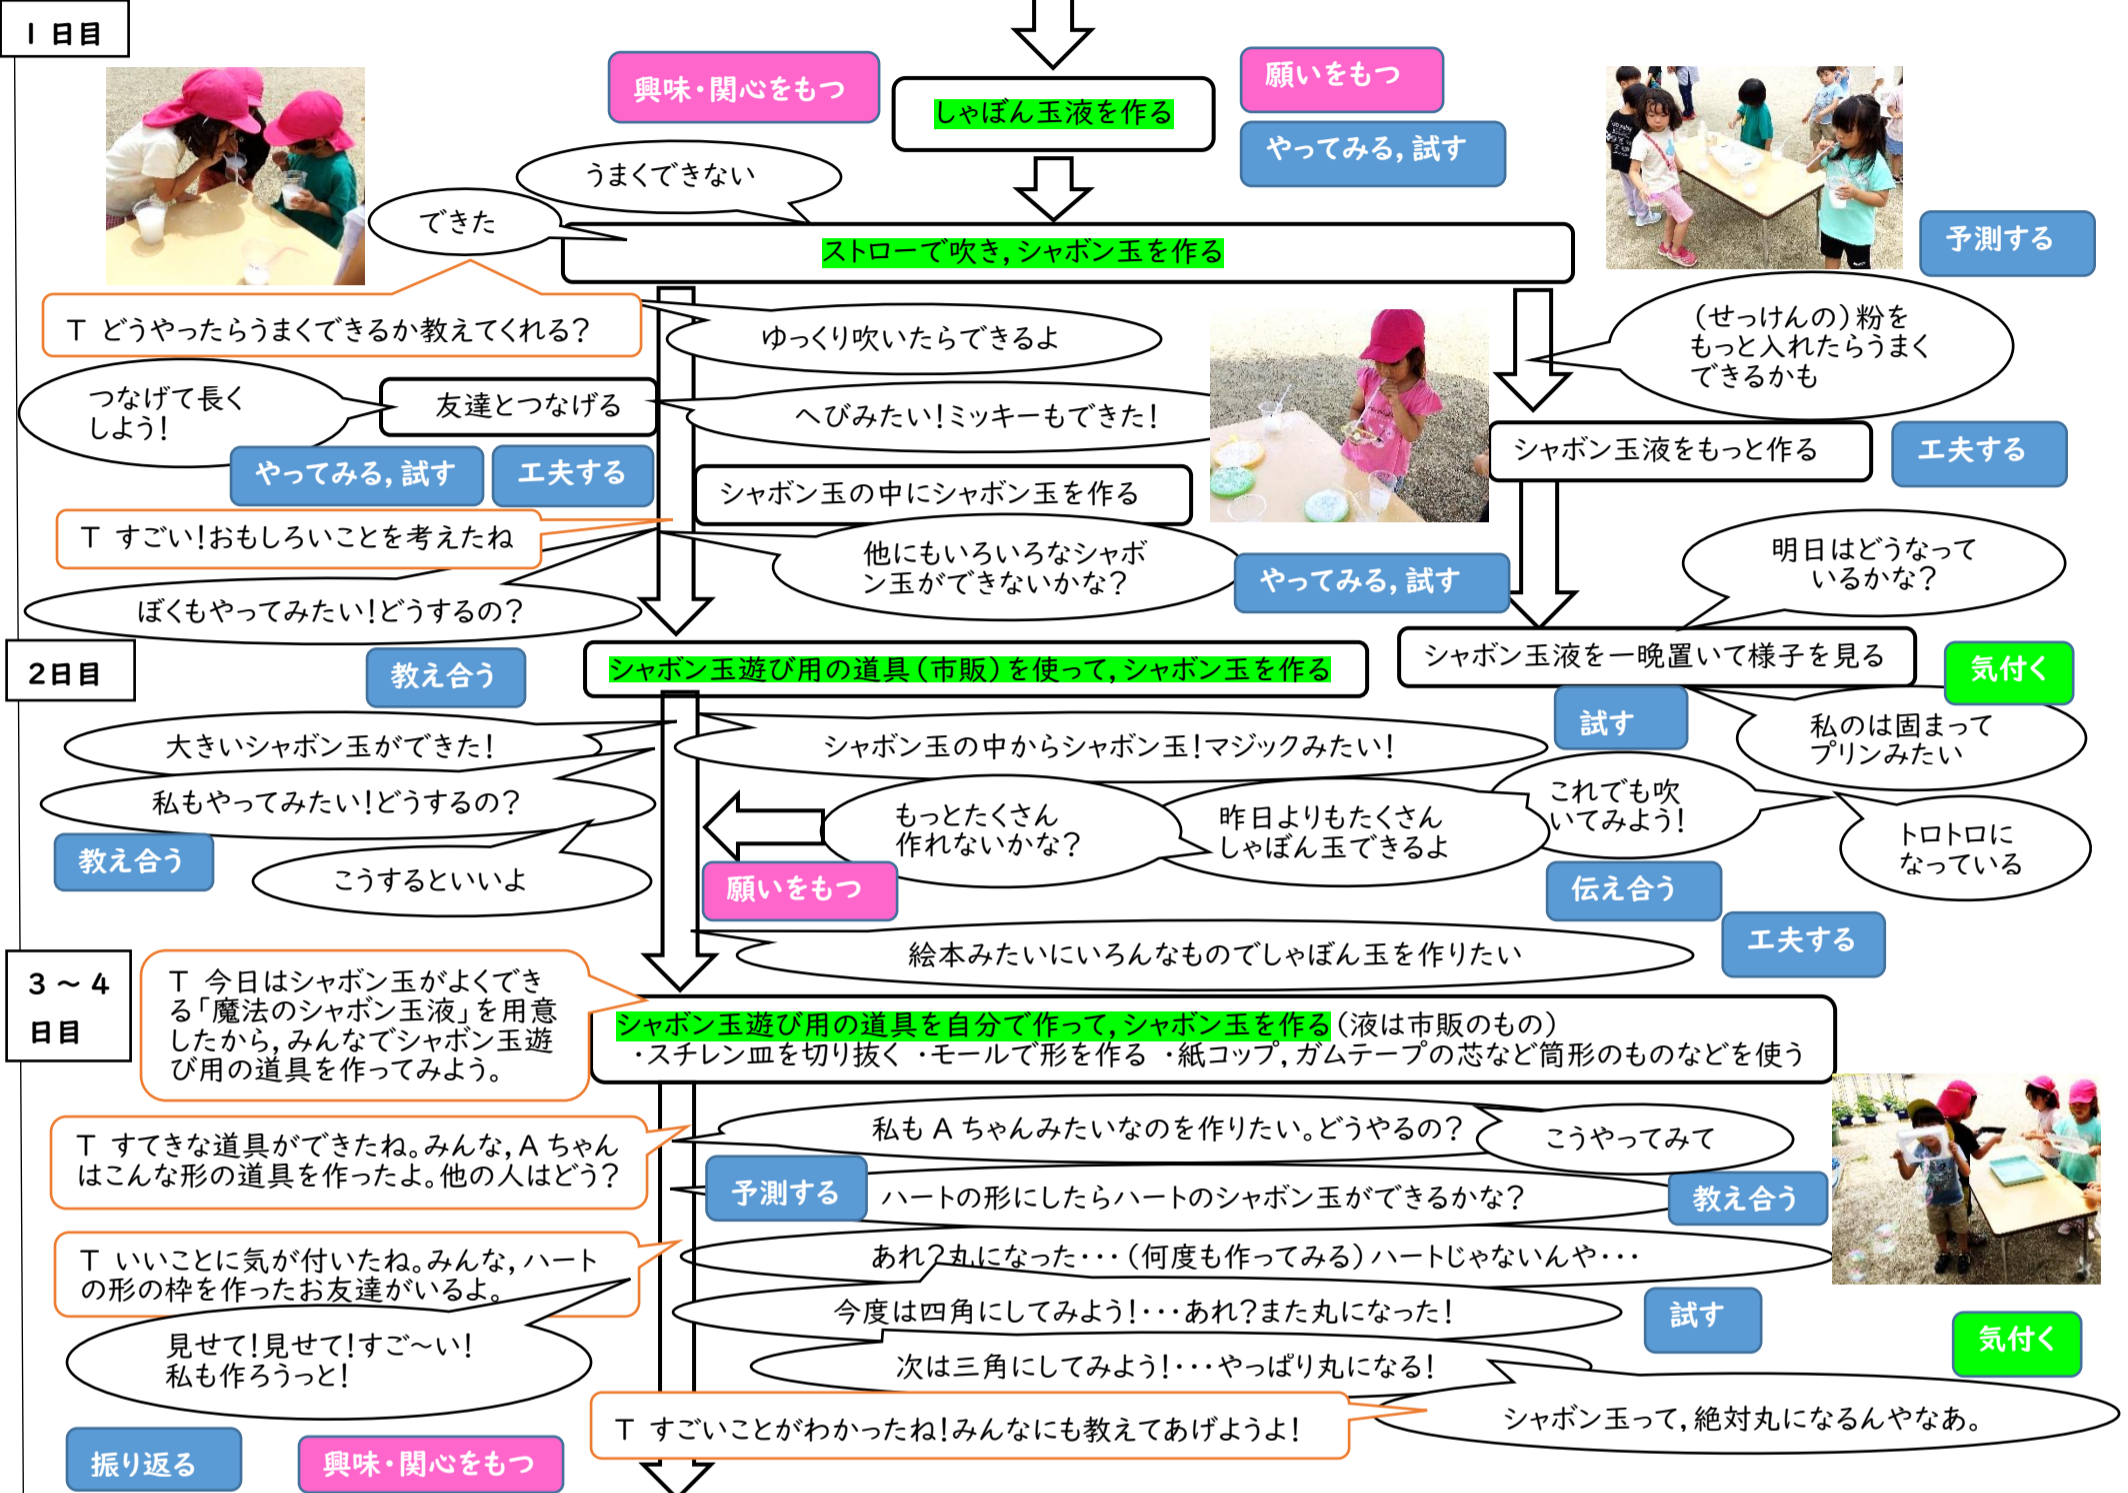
１日目

興味・関心をもつ

しゃぼん玉液を作る

願いをもつ

やってみる，試す

うまくできない

できた

ストローで吹き，シャボン玉を作る

予測する

T どうやったらうまくできるか教えてくれる？

ゆっくり吹いたらできるよ

（せっけんの）粉をもっと入れたらうまくできるかも

つなげて長くしよう！

友達とつなげる

へびみたい！ミッキーもできた！

シャボン玉液をもっと作る

工夫する

やってみる，試す

工夫する

シャボン玉の中にシャボン玉を作る

T すごい！おもしろいことを考えたね

他にもいろいろなシャボン玉ができないかな？

やってみる，試す

明日はどうなっているかな？

ぼくもやってみたい！どうするの？

２日目

教え合う

シャボン玉遊び用の道具（市販）を使って，シャボン玉を作る

シャボン玉液を一晩置いて様子を見る

気付く

試す

私のは固まってプリンみたい

大きいシャボン玉ができた！

シャボン玉の中からシャボン玉！マジックみたい！

これでも吹いてみよう！

私もやってみたい！どうするの？

もっとたくさん作れないかな？

昨日よりもたくさんしゃぼん玉できるよ

トロトロになっている

教え合う

こうするといいよ

願いをもつ

伝え合う

工夫する

絵本みたいにいろんなものでしゃぼん玉を作りたい

３～４日目

T 今日はシャボン玉がよくできる「魔法のシャボン玉液」を用意したから，みんなでシャボン玉遊び用の道具を作ってみよう。

シャボン玉遊び用の道具を自分で作って，シャボン玉を作る（液は市販のもの）
・スチレン皿を切り抜く ・モールで形を作る ・紙コップ，ガムテープの芯など筒形のものなどを使う

T すてきな道具ができたね。みんな，A ちゃんはこんな形の道具を作ったよ。他の人はどう？

私も A ちゃんみたいなのを作りたい。どうやるの？

こうやってみて

予測する

ハートの形にしたらハートのシャボン玉ができるかな？

教え合う

T いいことに気が付いたね。みんな，ハートの形の枠を作ったお友達がいるよ。

あれ？丸になった・・・（何度も作ってみる）ハートじゃないんや・・・

今度は四角にしてみよう！・・・あれ？また丸になった！

試す

見せて！見せて！すご～い！私も作ろうっと！

次は三角にしてみよう！・・・やっぱり丸になる！

気付く

T すごいことがわかったね！みんなにも教えてあげようよ！

シャボン玉って，絶対丸になるんやなあ。

振り返る

興味・関心をもつ